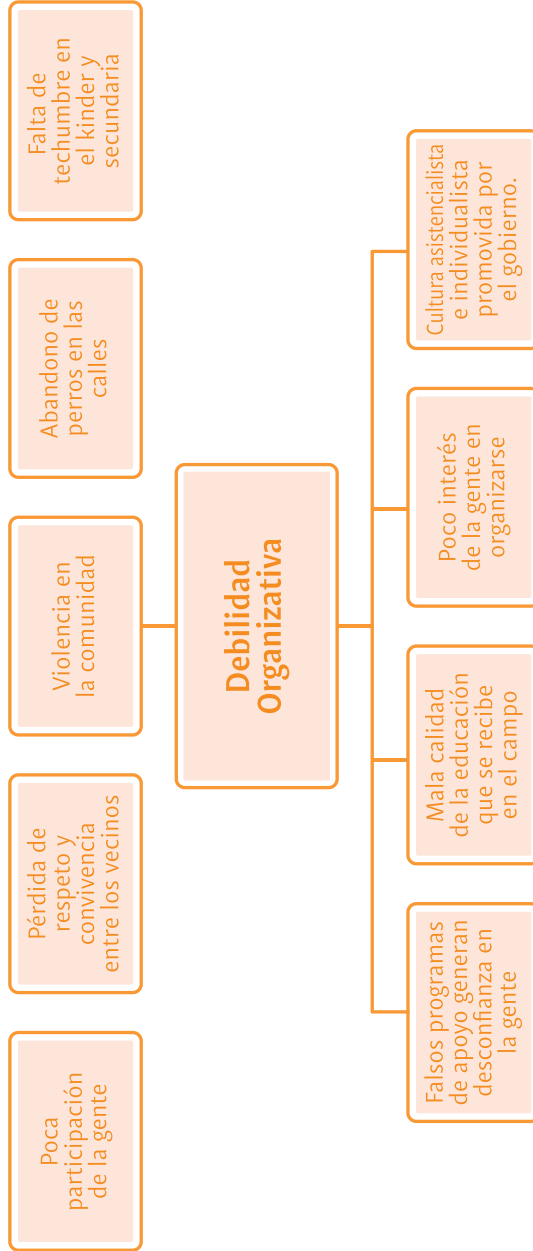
Falta de techumbre en el kinder y secundaria

Abandono de perros en las calles

Violencia en la comunidad

Pérdida de respeto y convivencia entre los vecinos

Poca participación de la gente

Debilidad Organizativa

Cultura asistencialista e individualista promovida por el gobierno.

Poco interés de la gente en organizarse

Mala calidad de la educación que se recibe en el campo

Falsos programas de apoyo generan desconfianza en la gente